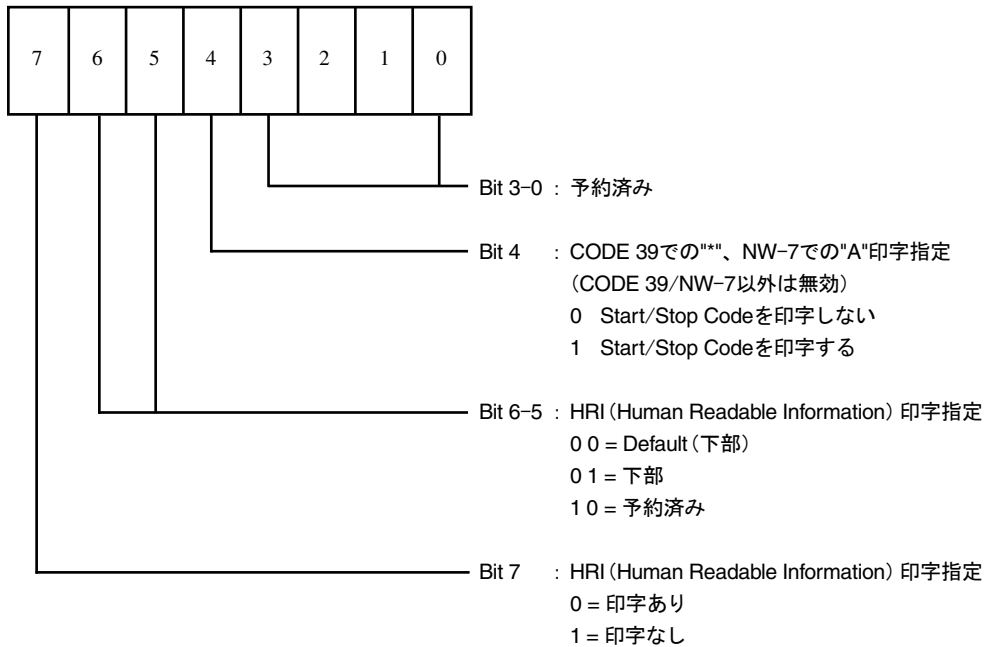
| 7 | 6 | 5 | 4 | 3 | 2 | 1 | 0 |
|---|---|---|---|---|---|---|---|

Bit 3–0 : 予約済み

Bit 4 : CODE 39での"*"、NW–7での"A"印字指定
(CODE 39/NW–7以外は無効)
0 Start/Stop Codeを印字しない
1 Start/Stop Codeを印字する

Bit 6–5 : HRI (Human Readable Information) 印字指定
0 0 = Default (下部)
0 1 = 下部
1 0 = 予約済み

Bit 7 : HRI (Human Readable Information) 印字指定
0 = 印字あり
1 = 印字なし